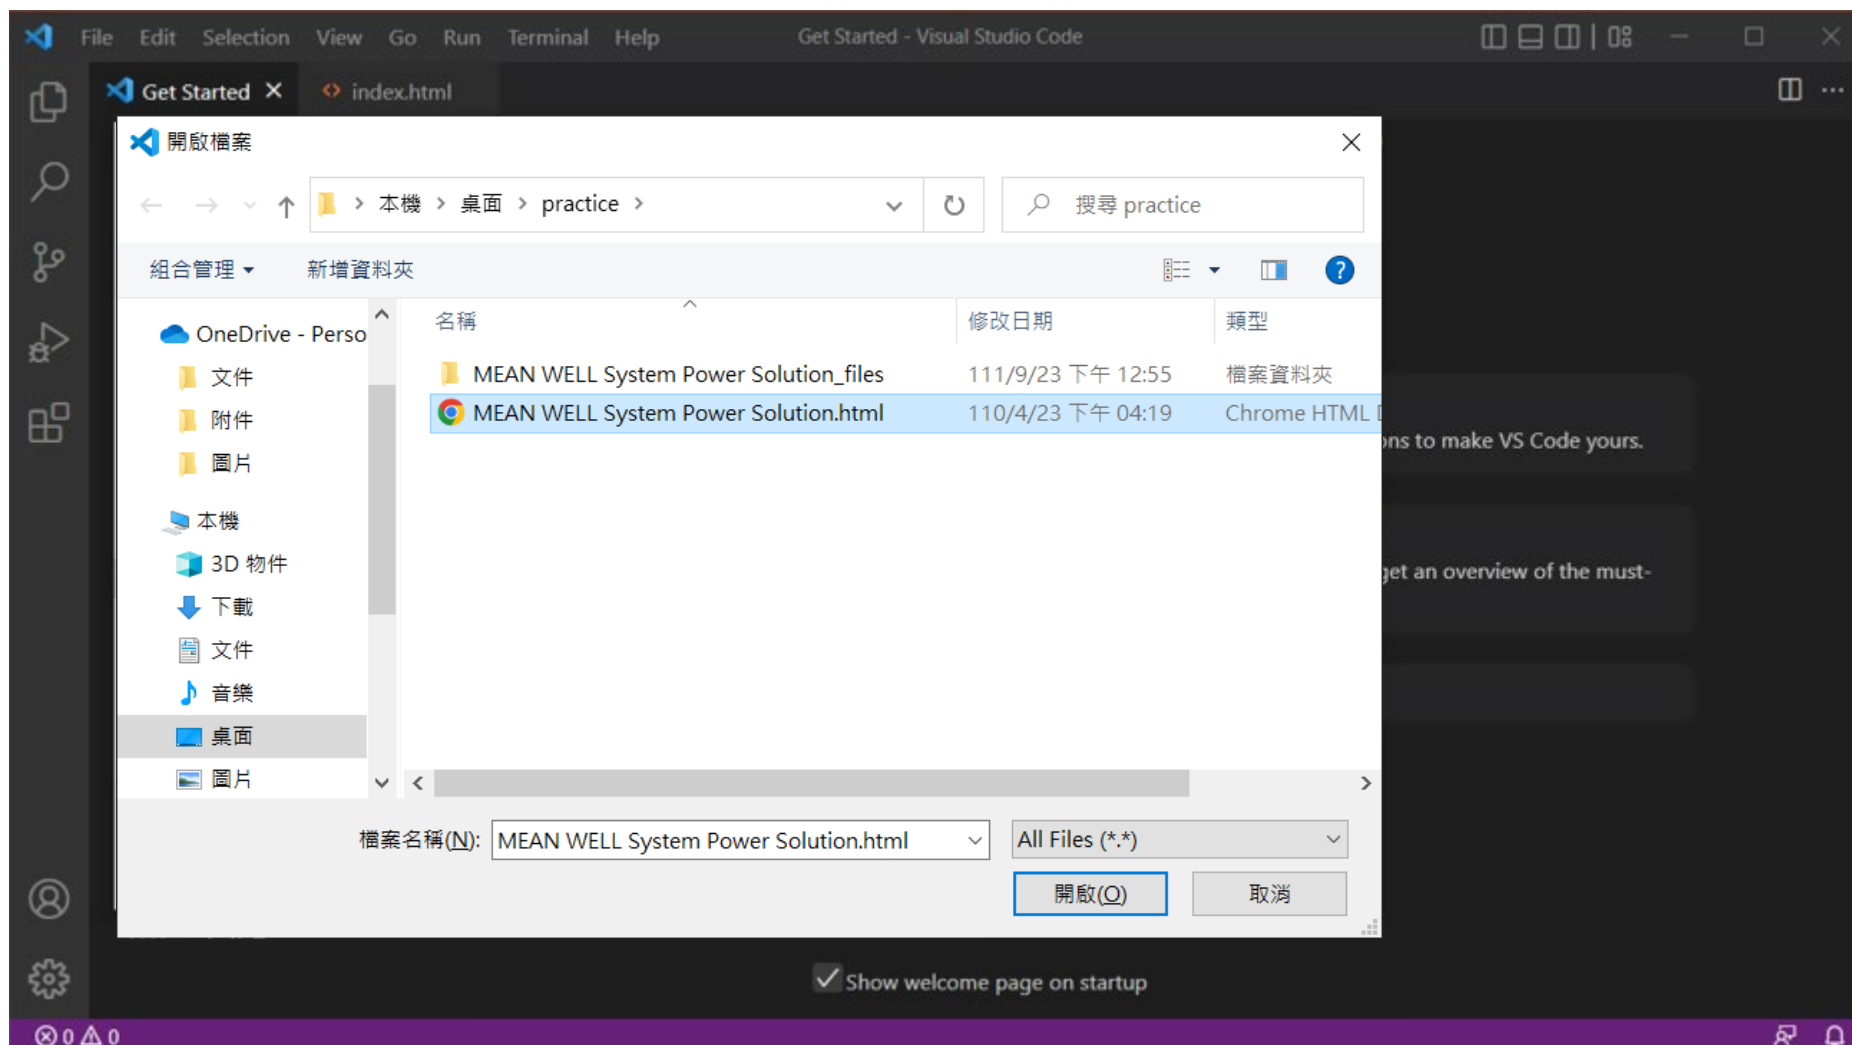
File Edit Selection View Go Run Terminal Help Get Started - Visual Studio Code

Get Started × index.html

開啟檔案

本機 > 桌面 > practice >

搜尋 practice

組合管理 ▾ 新增資料夾

OneDrive - Perso
文件
附件
圖片
本機
3D 物件
下載
文件
音樂
桌面
圖片

| 名稱 | 修改日期 | 類型 |
|---|---|---|
| MEAN WELL System Power Solution_files | 111/9/23 下午 12:55 | 檔案資料夾 |
| MEAN WELL System Power Solution.html | 110/4/23 下午 04:19 | Chrome HTML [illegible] |

ons to make VS Code yours.

get an overview of the must-

檔案名稱(N): MEAN WELL System Power Solution.html

All Files (*.*)

開啟(O) 取消

Show welcome page on startup

⊗ 0 ⚠ 0